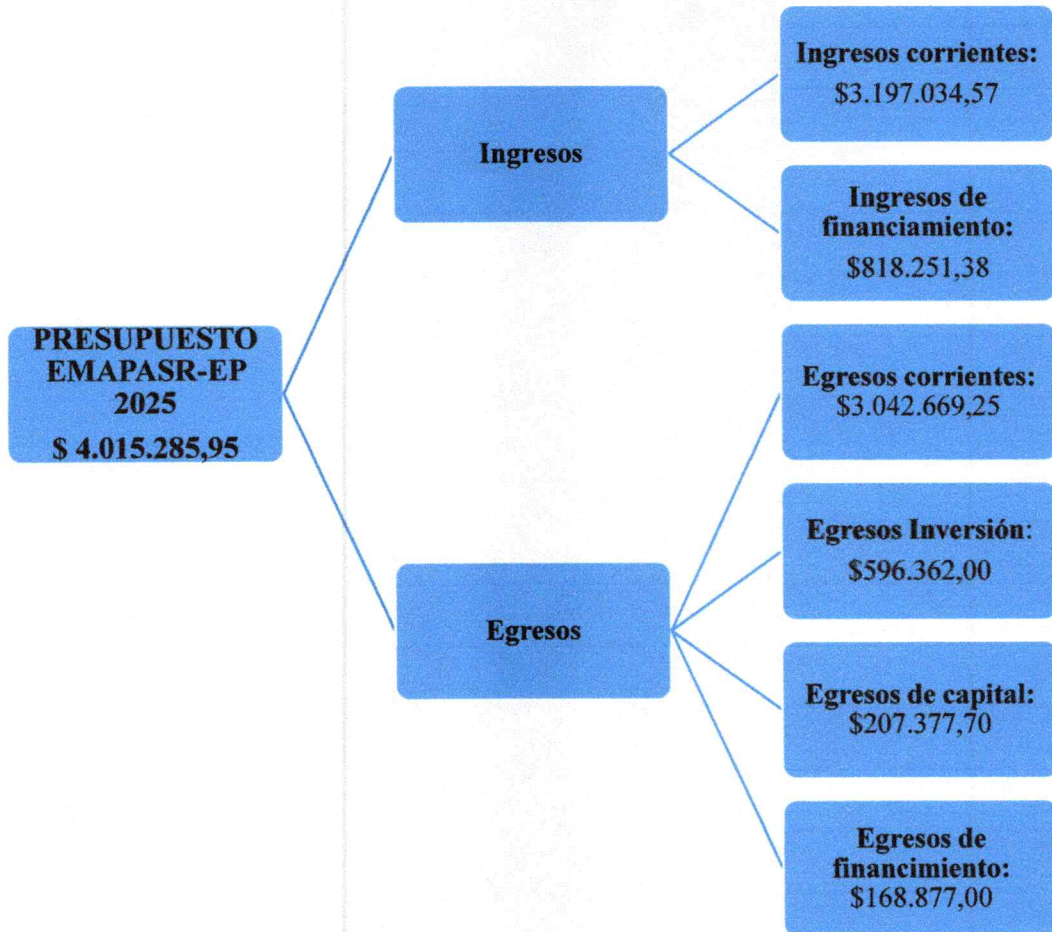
PRESUPUESTO EMAPASR-EP 2025
$ 4.015.285,95

Ingresos

Ingresos corrientes:
$3.197.034,57

Ingresos de financiamiento:
$818.251,38

Egresos

Egresos corrientes:
$3.042.669,25

Egresos Inversión:
$596.362,00

Egresos de capital:
$207.377,70

Egresos de financimiento:
$168.877,00